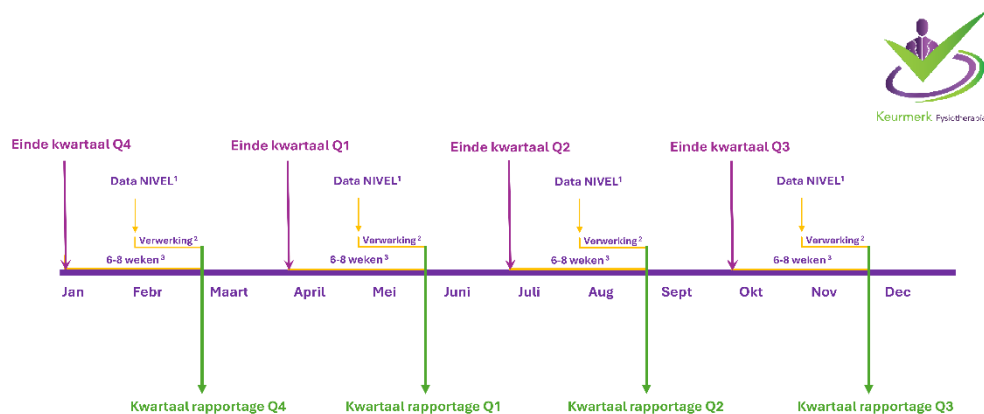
Keurmerk Fysiotherapie

Einde kwartaal Q4
Data NIVEL¹
Verwerking²
6-8 weken³

Einde kwartaal Q1
Data NIVEL¹
Verwerking²
6-8 weken³

Einde kwartaal Q2
Data NIVEL¹
Verwerking²
6-8 weken³

Einde kwartaal Q3
Data NIVEL¹
Verwerking²
6-8 weken³

Jan Febr Maart April Mei Juni Juli Aug Sept Okt Nov Dec

Kwartaal rapportage Q4
Kwartaal rapportage Q1
Kwartaal rapportage Q2
Kwartaal rapportage Q3